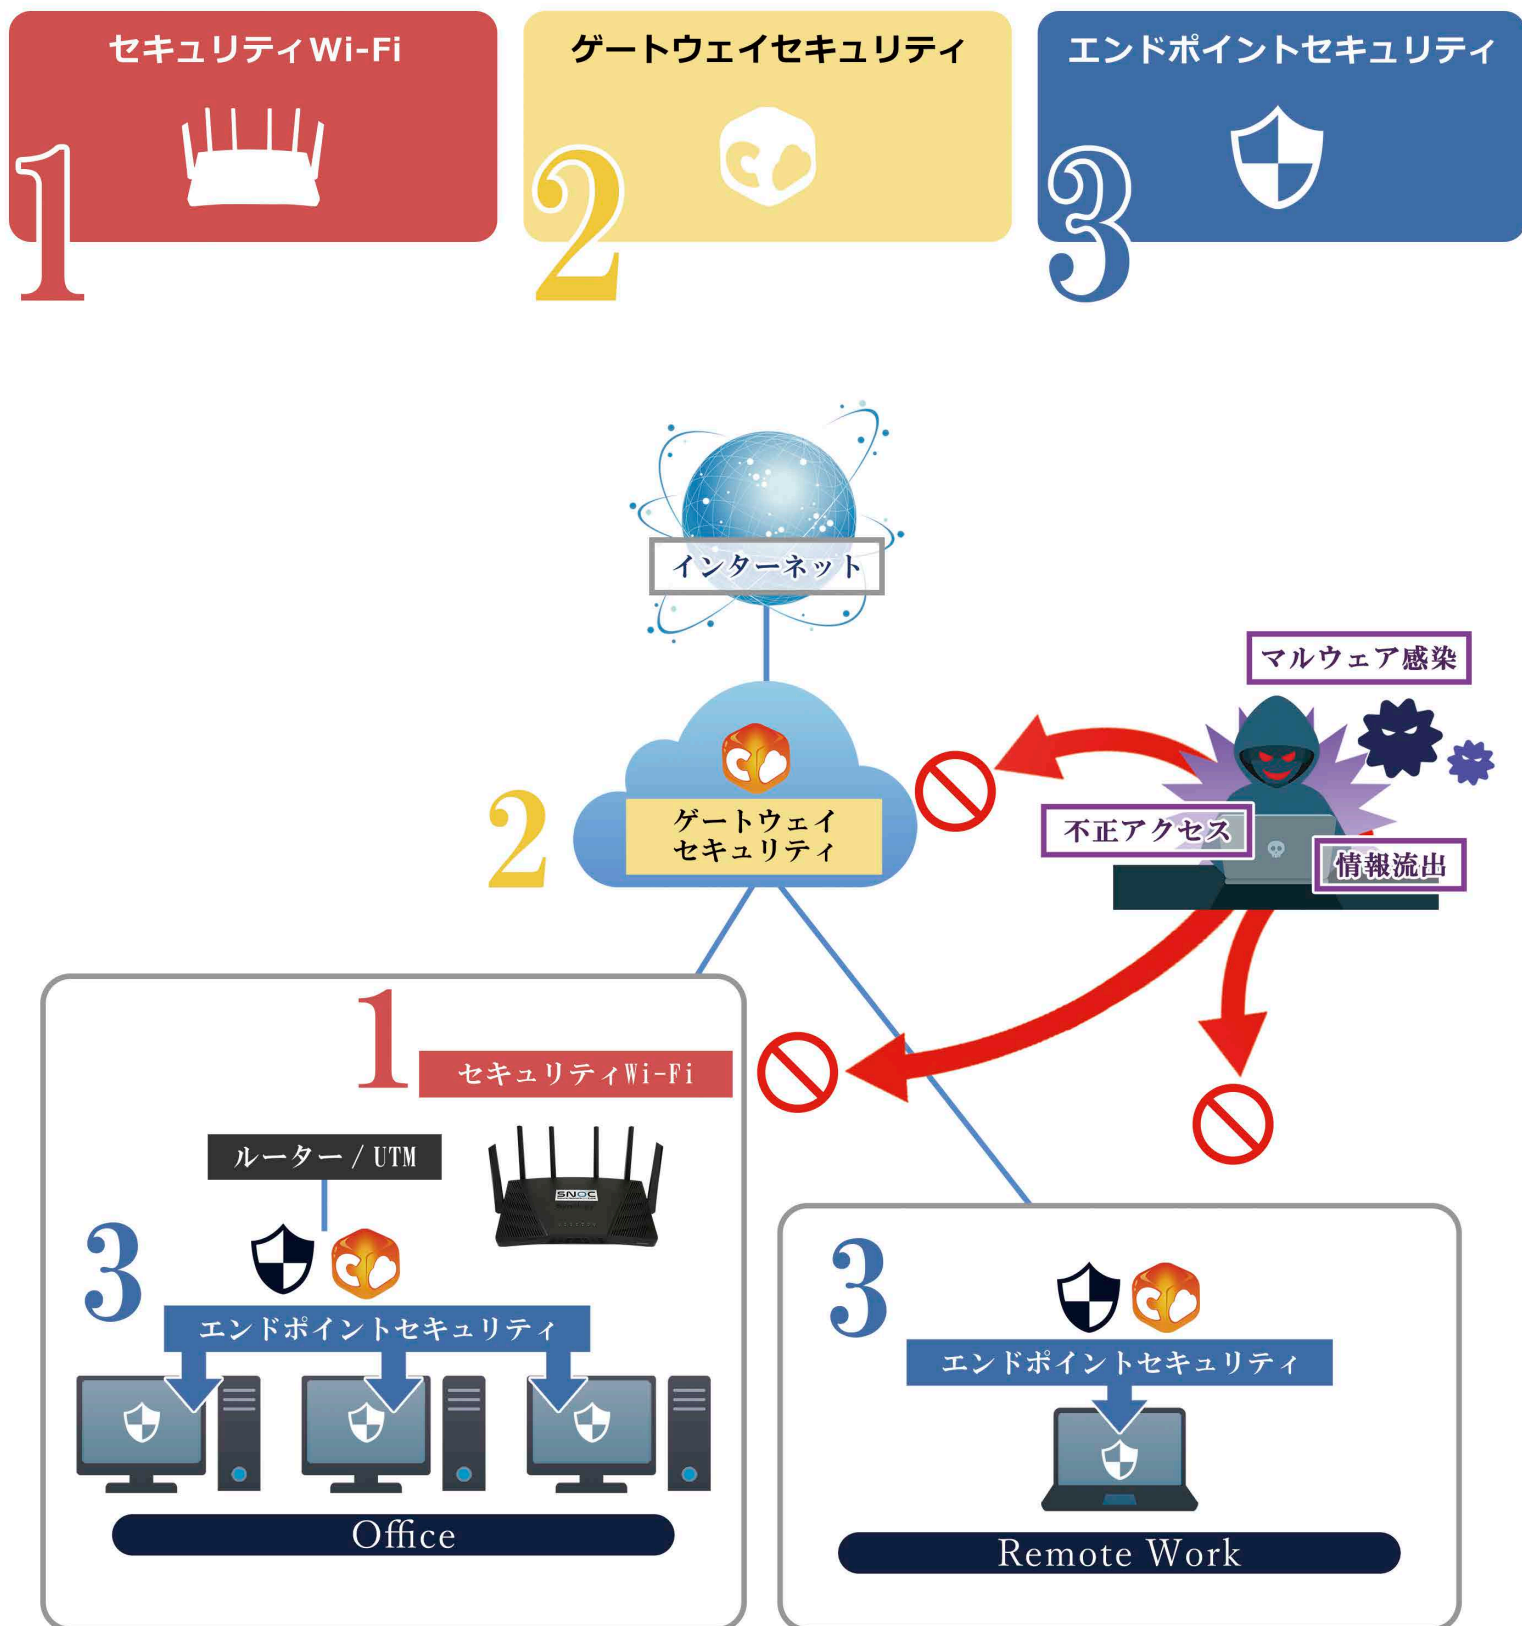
セキュリティWi-Fi
1

ゲートウェイセキュリティ
2

エンドポイントセキュリティ
3

インターネット

マルウェア感染

2
ゲートウェイ
セキュリティ

不正アクセス

情報流出

1
セキュリティWi-Fi

ルーター / UTM

SNOC

3
エンドポイントセキュリティ

Office

3
エンドポイントセキュリティ

Remote Work